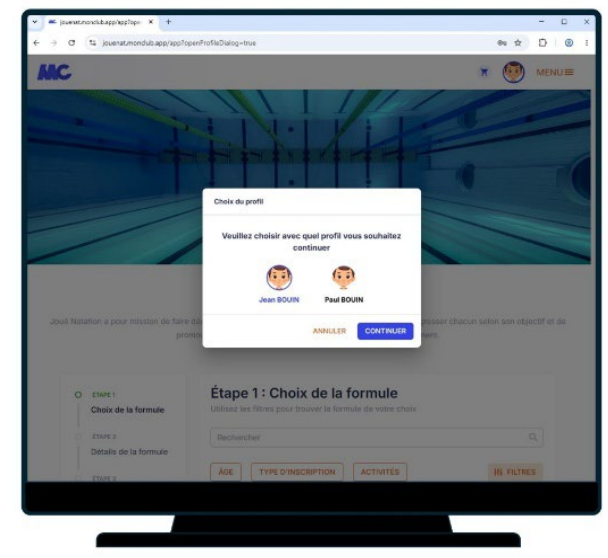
jouenat.mondub.app/app?ope ×

jouenat.mondub.app/app?openProfileDialog=true

MC

MENU

Choix du profil

Veuillez choisir avec quel profil vous souhaitez continuer

Jean BOUIN

Paul BOUIN

ANNULER

CONTINUER

Jouë Natation a pour mission de faire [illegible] progresser chacun selon son objectif et de promo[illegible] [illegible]ent.

ÉTAPE 1
Choix de la formule

ÉTAPE 2
Détails de la formule

ÉTAPE 3

Étape 1 : Choix de la formule

Utilisez les filtres pour trouver la formule de votre choix

Rechercher

ÂGE

TYPE D'INSCRIPTION

ACTIVITÉS

FILTRES